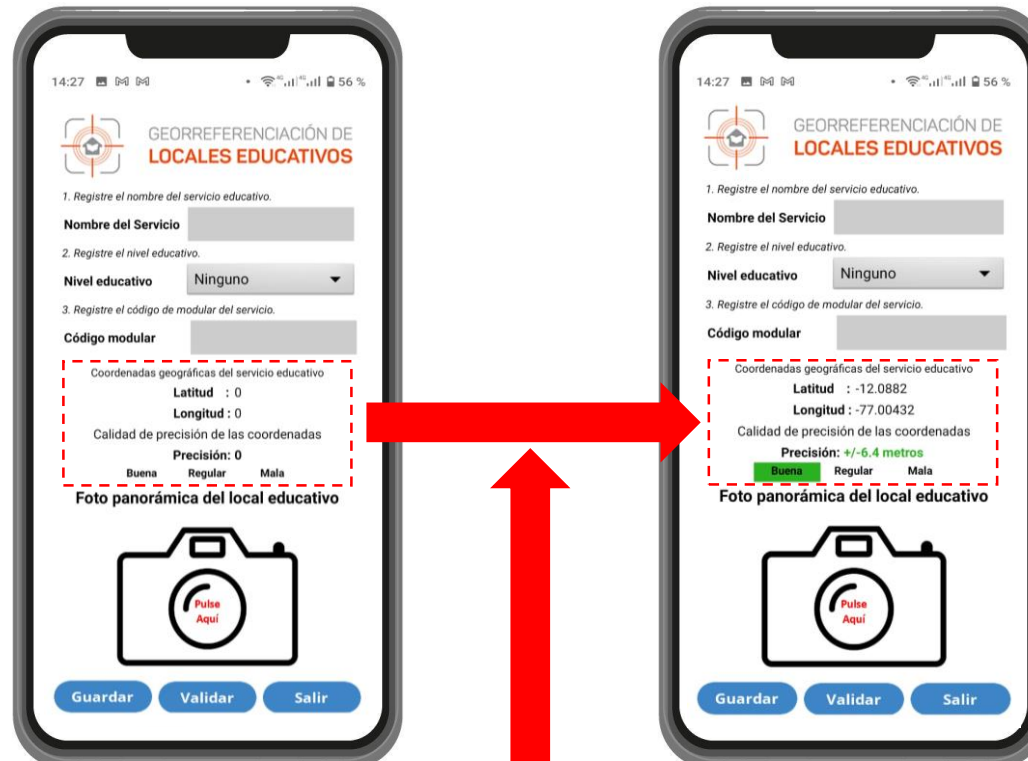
14:27 56 %

GEORREFERENCIACIÓN DE
LOCALES EDUCATIVOS

1. Registre el nombre del servicio educativo.

Nombre del Servicio

2. Registre el nivel educativo.

Nivel educativo Ninguno

3. Registre el código de modular del servicio.

Código modular

Coordenadas geográficas del servicio educativo
Latitud : 0
Longitud : 0
Calidad de precisión de las coordenadas
Precisión: 0
Buena Regular Mala

Foto panorámica del local educativo

Pulse Aquí

Guardar Validar Salir

14:27 56 %

GEORREFERENCIACIÓN DE
LOCALES EDUCATIVOS

1. Registre el nombre del servicio educativo.

Nombre del Servicio

2. Registre el nivel educativo.

Nivel educativo Ninguno

3. Registre el código de modular del servicio.

Código modular

Coordenadas geográficas del servicio educativo
Latitud : -12.0882
Longitud : -77.00432
Calidad de precisión de las coordenadas
Precisión: +/-6.4 metros
Buena Regular Mala

Foto panorámica del local educativo

Pulse Aquí

Guardar Validar Salir